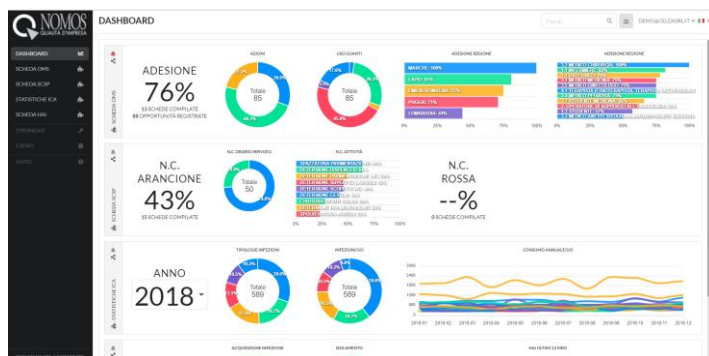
NOMOS
QUALITÀ D'IMPRESA

DASHBOARD

Cerca...

DEMO@ELDABIT.IT

DASHBOARD
SCHEDA OMS
SCHEDA SCSP
STATISTICHE ICA
SCHEDA HAI
STRUMENTI
UTENTI
INFO

SCHEDA OMS

ADESIONE
76%
55 SCHEDE COMPILATE
88 OPPORTUNITÀ REGISTRATE

ADOM
Totale
85

USO GUANTI
Totale
85

ADESIONE REGIONE
MARCHE 100%
LAZIO 85%
EMILIA ROMAGNA 75%
PUGLIA 71%
LOMBARDIA 64%
0% 25% 50% 75% 100%

ADESIONE REGIONE
0% 25% 50% 75% 100%

SCHEDA SCSP

N.C.
ARANCIONE
43%
55 SCHEDE COMPILATE

N.C. DISINFEZIONE
Totale
50

N.C. ATTIVITÀ
0% 25% 50% 75% 100%

N.C.
ROSSA
--%
0 SCHEDE COMPILATE

STATISTICHE ICA

ANNO
2018

TIPOLOGIE INFEZIONI
Totale
589

INFEZIONI/UO
Totale
589

CONSUMO ANNUALE/UO
2018-01 2018-02 2018-03 2018-04 2018-05 2018-06 2018-07 2018-08 2018-09 2018-10 2018-11 2018-12

ACQUISIZIONE INFEZIONI
ISOLAMENTO
VALUTAZIONE SCHEDE